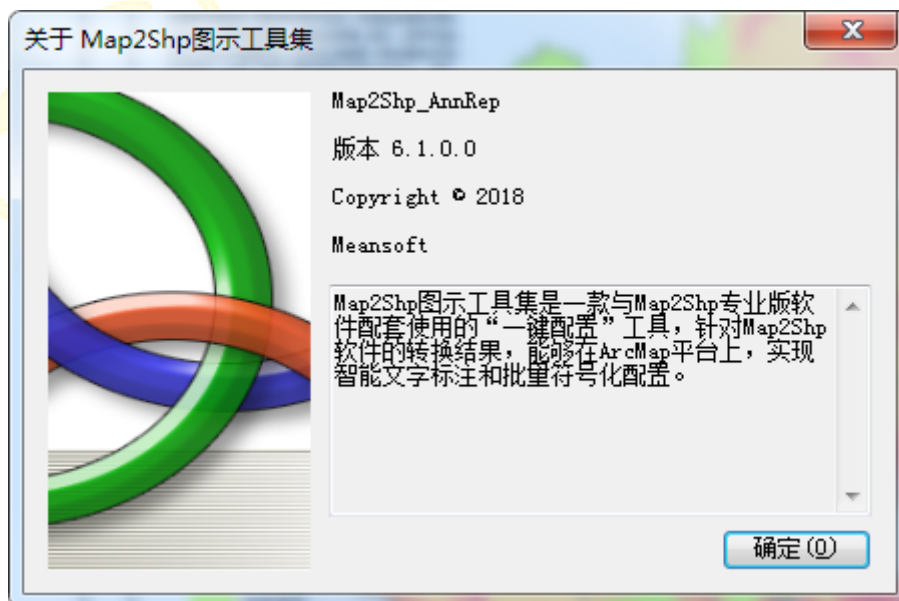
关于 Map2Shp图示工具集

Map2Shp_AnnRep

版本 6.1.0.0

Copyright © 2018

Meansoft

Map2Shp图示工具集是一款与Map2Shp专业版软件配套使用的“一键配置”工具，针对Map2Shp软件的转换结果，能够在ArcMap平台上，实现智能文字标注和批量符号化配置。

确定 (O)